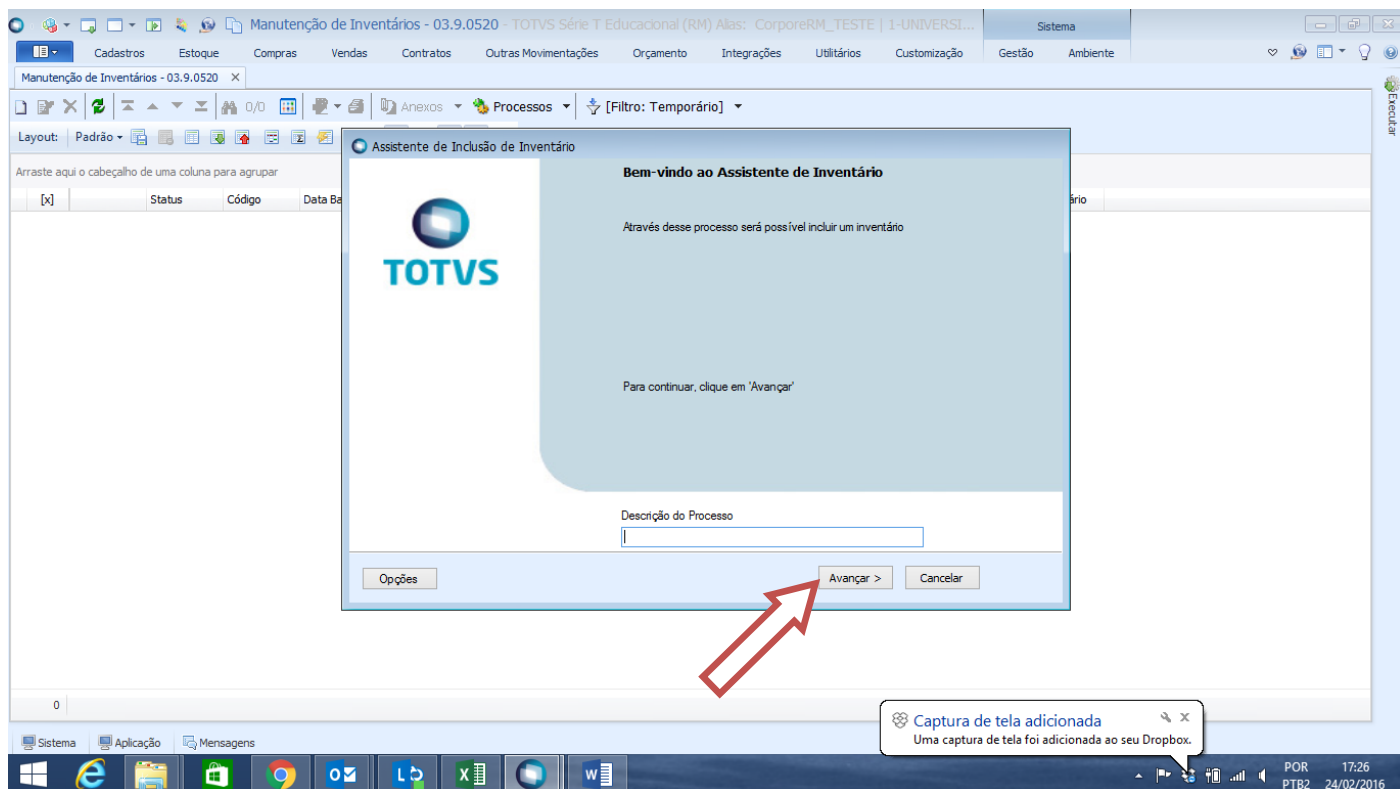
Manutenção de Inventários - 03.9.0520 - TOTVS Série T Educacional (RM) Alias: CorporeRM_TESTE | 1-UNIVERSI...

Sistema

Cadastros Estoque Compras Vendas Contratos Outras Movimentações Orçamento Integrações Utilitários Customização Gestão Ambiente

Manutenção de Inventários - 03.9.0520 ✕

0/0 Anexos Processos [Filtro: Temporário]

Layout: Padrão

Executar

Arraste aqui o cabeçalho de uma coluna para agrupar

[x] Status Código Data Ba ário

Assistente de Inclusão de Inventário

TOTVS

Bem-vindo ao Assistente de Inventário

Através desse processo será possível incluir um inventário

Para continuar, clique em 'Avançar'

Descrição do Processo

Opções Avançar > Cancelar

0

Sistema Aplicação Mensagens

Captura de tela adicionada
Uma captura de tela foi adicionada ao seu Dropbox.

POR PTB2 17:26 24/02/2016